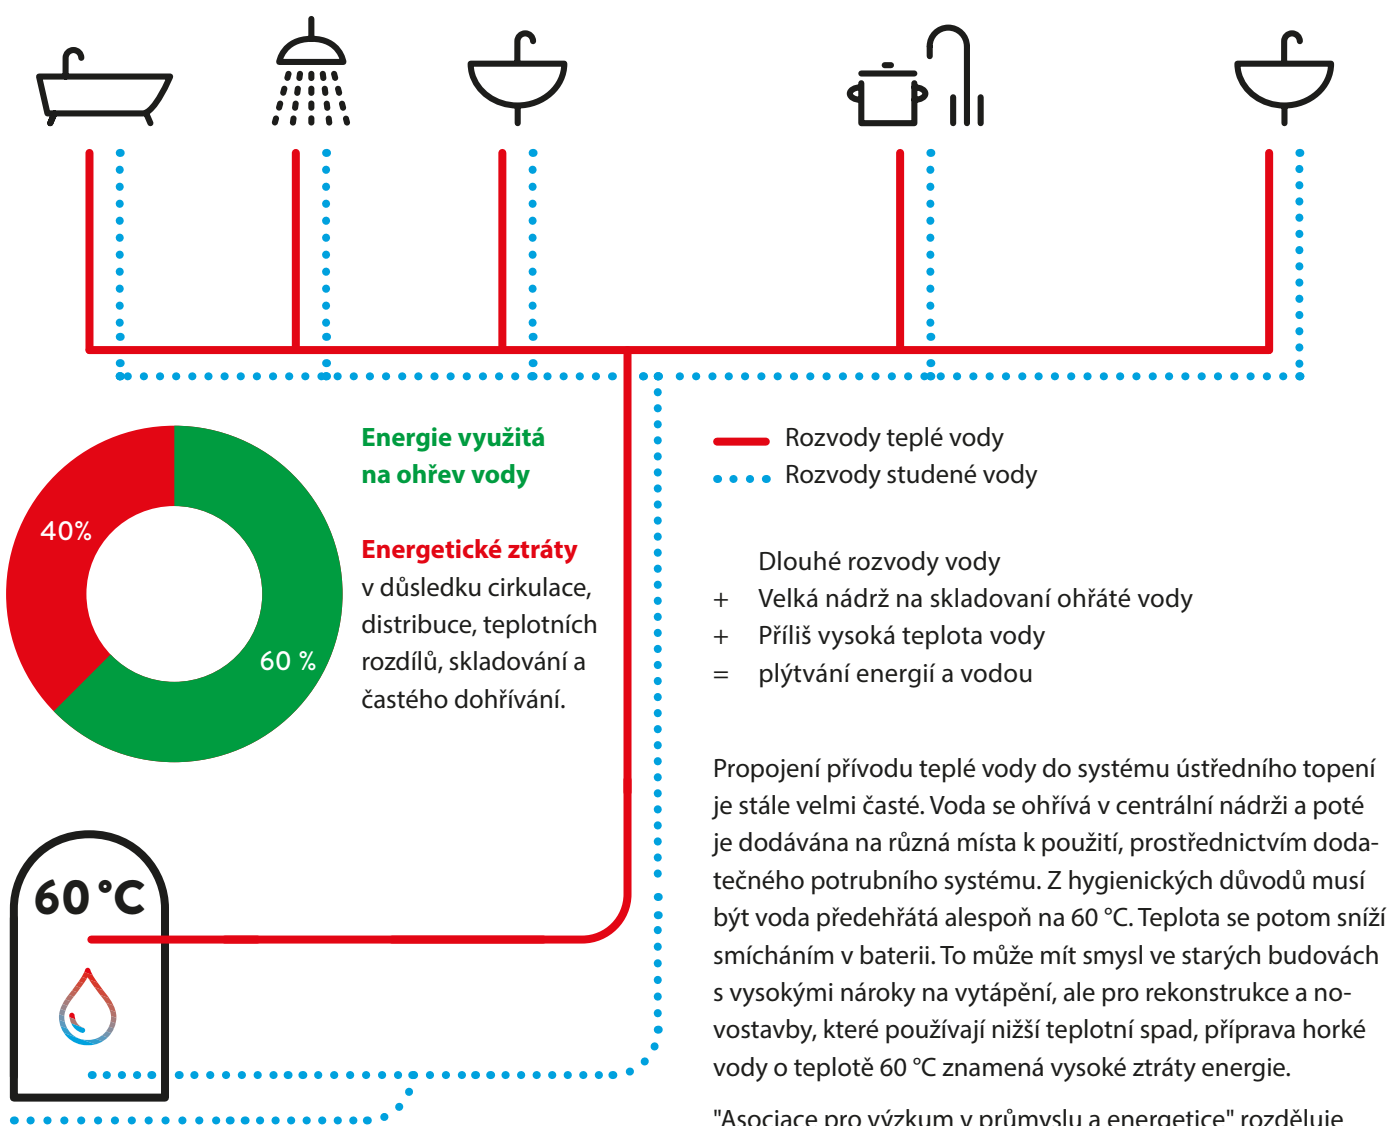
Energie využitá na ohřev vody

40%

60 %

Energetické ztráty v důsledku cirkulace, distribuce, teplotních rozdílů, skladování a častého dohřívání.

Rozvody teplé vody
Rozvody studené vody

Dlouhé rozvody vody
+ Velká nádrž na skladovaní ohřáté vody
+ Příliš vysoká teplota vody
= plýtvání energií a vodou

Propojení přívodu teplé vody do systému ústředního topení je stále velmi časté. Voda se ohřívá v centrální nádrži a poté je dodávána na různá místa k použití, prostřednictvím dodatečného potrubního systému. Z hygienických důvodů musí být voda předehřátá alespoň na 60 °C. Teplota se potom sníží smícháním v baterii. To může mít smysl ve starých budovách s vysokými nároky na vytápění, ale pro rekonstrukce a novostavby, které používají nižší teplotní spad, příprava horké vody o teplotě 60 °C znamená vysoké ztráty energie.

60 °C

"Asociace pro výzkum v průmyslu a energetice" rozděluje